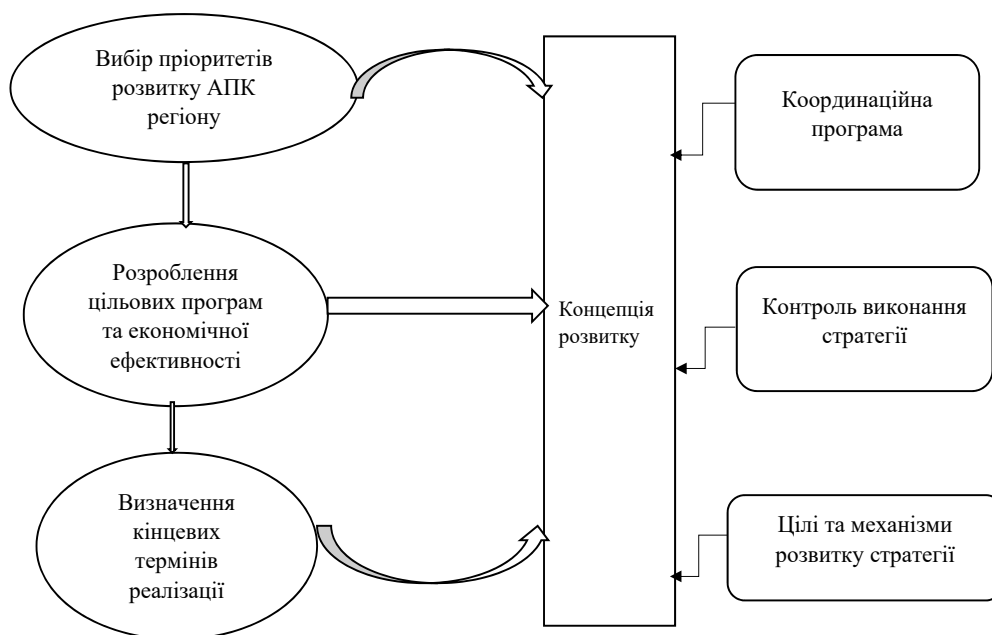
Вибір пріоритетів розвитку АПК регіону

Розроблення цільових програм та економічної ефективності

Визначення кінцевих термінів реалізації

Концепція розвитку

Координаційна програма

Контроль виконання стратегії

Цілі та механізми розвитку стратегії